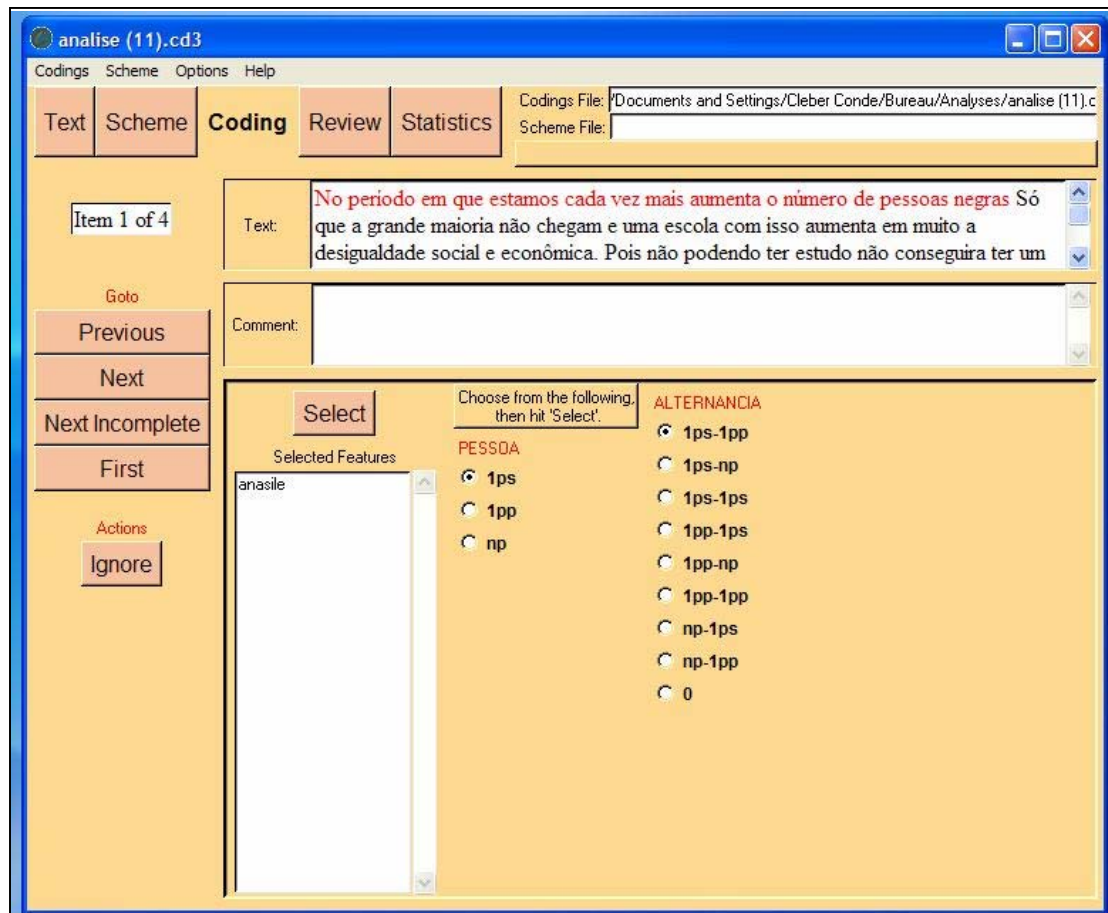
analise (11).cd3

Codings Scheme Options Help

Text Scheme Coding Review Statistics

Codings File: /Documents and Settings/Cleber Conde/Bureau/Analyses/analise (11).c
Scheme File:

Item 1 of 4

Text: No periodo em que estamos cada vez mais aumenta o número de pessoas negras Só que a grande maioria não chegam e uma escola com isso aumenta em muito a desigualdade social e econômica. Pois não podendo ter estudo não conseguira ter um

Goto
Previous
Next
Next Incomplete
First

Actions
Ignore

Comment:

Select

Selected Features
anasile

Choose from the following, then hit 'Select'.

PESSOA
1ps
1pp
np

ALTERNANCIA
1ps-1pp
1ps-np
1ps-1ps
1pp-1ps
1pp-np
1pp-1pp
np-1ps
np-1pp
0